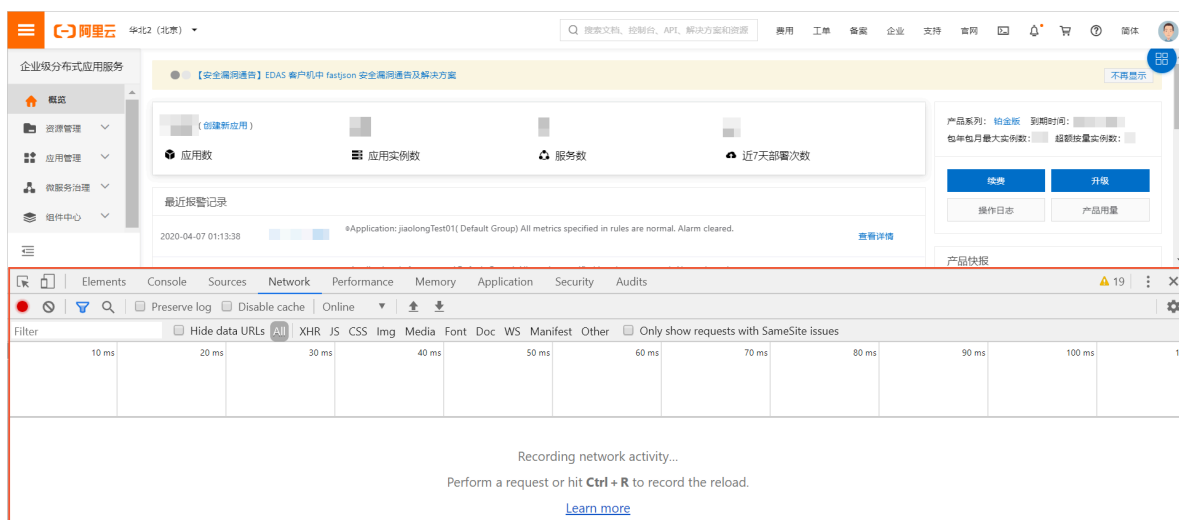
阿里云 华北2（北京）

搜索文档、控制台、API、解决方案和资源 费用 工单 备案 企业 支持 官网 简体

企业级分布式应用服务

概览
资源管理
应用管理
微服务治理
组件中心

【安全漏洞通告】EDAS 客户机中 fastjson 安全漏洞通告及解决方案 不再显示

（创建新应用）
应用数 应用实例数 服务数 近7天部署次数

产品系列：铂金版 到期时间：
包年包月最大实例数： 超额按量实例数：

续费 升级
操作日志 产品用量

产品快报

最近报警记录

2020-04-07 01:13:38 Application: jiaolongTest01( Default Group) All metrics specified in rules are normal. Alarm cleared. 查看详情

Elements Console Sources Network Performance Memory Application Security Audits 19

Preserve log Disable cache Online

Filter Hide data URLs All XHR JS CSS Img Media Font Doc WS Manifest Other Only show requests with SameSite issues

10 ms 20 ms 30 ms 40 ms 50 ms 60 ms 70 ms 80 ms 90 ms 100 ms

Recording network activity...

Perform a request or hit **Ctrl + R** to record the reload.

Learn more